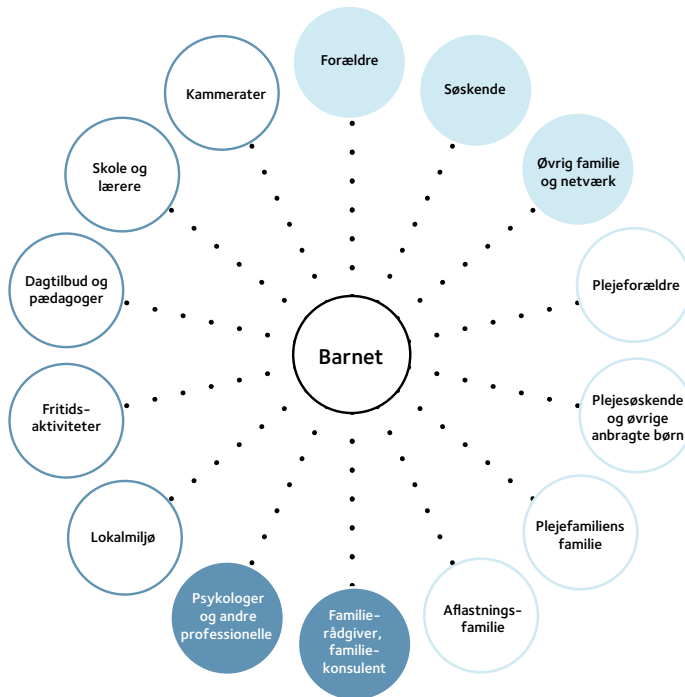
Barnet

Forældre

Søskende

Øvrig familie og netværk

Plejeforældre

Plejesøskende og øvrige anbragte børn

Plejefamiliens familie

Aflastnings-familie

Familie-rådgiver, familie-konsulent

Psykologer og andre professionelle

Lokalmiljø

Fritids-aktiviteter

Dagtilbud og pædagoger

Skole og lærere

Kammerater